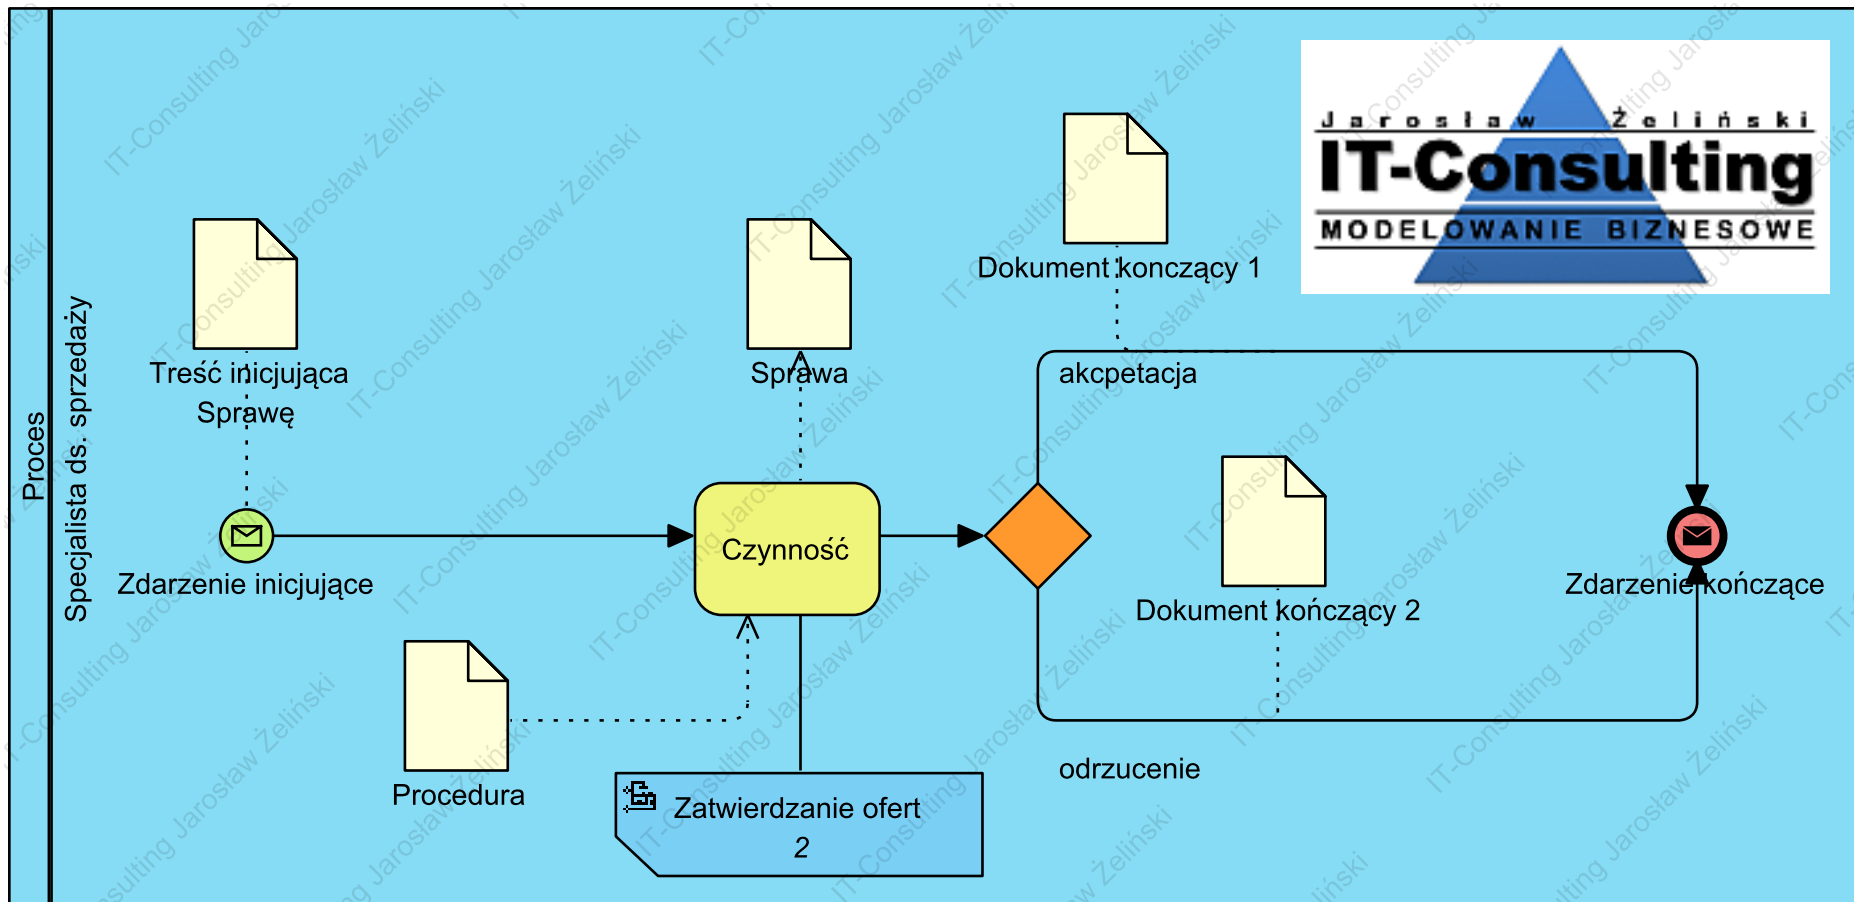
Proces

Specjalista ds. sprzedaży

Jarosław Żeliński
IT-Consulting
MODELOWANIE BIZNESOWE

Treść inicjująca Sprawę

Sprawa

Dokument kończący 1

akcpetacja

Zdarzenie inicjujące

Czynność

Dokument kończący 2

Zdarzenie kończące

Procedura

Zatwierdzanie ofert 2

odrzucenie

IT-Consulting Jarosław Żeliński